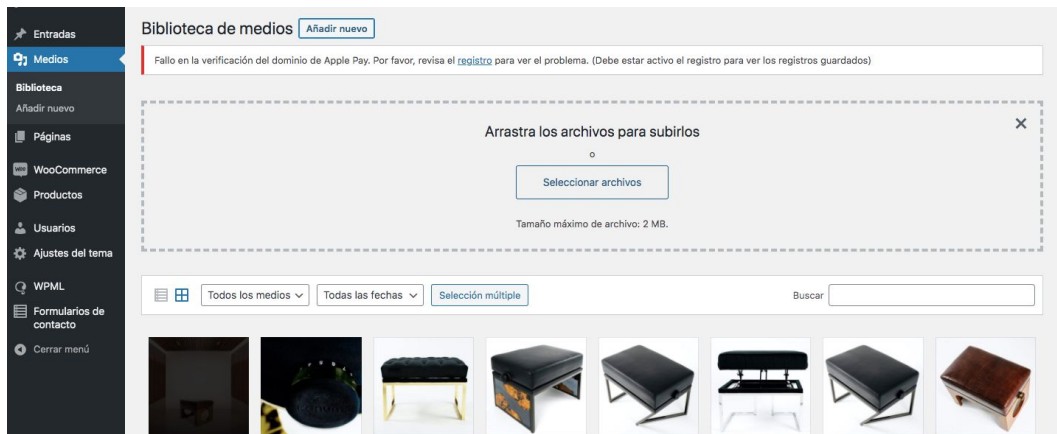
Entradas
Medios
Biblioteca
Añadir nuevo
Páginas
WooCommerce
Productos
Usuarios
Ajustes del tema
WPML
Formularios de contacto
Cerrar menú

Biblioteca de medios Añadir nuevo

Fallo en la verificación del dominio de Apple Pay. Por favor, revisa el registro para ver el problema. (Debe estar activo el registro para ver los registros guardados)

Arrastra los archivos para subirlos
o
Seleccionar archivos
Tamaño máximo de archivo: 2 MB.

×

Todos los medios
Todas las fechas
Selección múltiple
Buscar